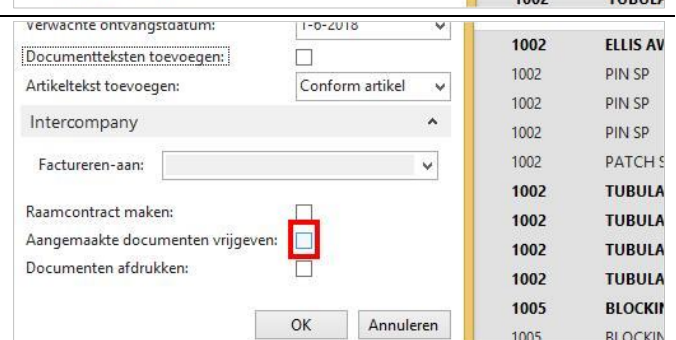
Verwachte ontvangstdatum: 1-6-2018
Documentteksten toevoegen:
Artikeltekst toevoegen: Conform artikel
Intercompany
Factureren-aan:
Raamcontract maken:
Aangemaakte documenten vrijgeven:
Documenten afdrukken:
OK Annuleren

| | |
|---|---|
| 1002 | TUBUL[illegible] |
| 1002 | ELLIS AV |
| 1002 | PIN SP |
| 1002 | PIN SP |
| 1002 | PIN SP |
| 1002 | PATCH S |
| 1002 | TUBULA |
| 1002 | TUBULA |
| 1002 | TUBULA |
| 1002 | TUBULA |
| 1005 | BLOCKIN |
| 1005 | BLOCKIN |